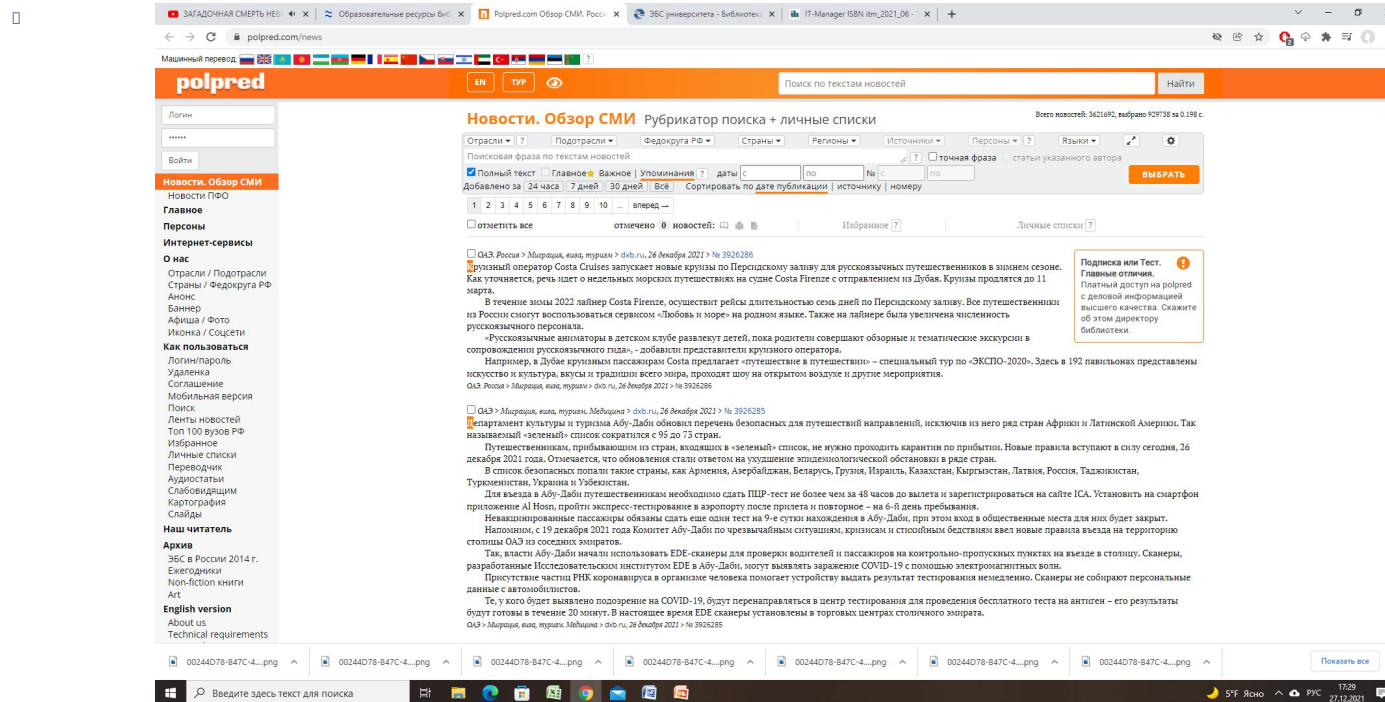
ЗАГАДОЧНАЯ СМЕРТЬ НЕВ | Образовательные ресурсы биб | Polpred.com Обзор СМИ. Росс | ЭБС университета - Библиотека | IT-Manager ISBN itm_2021_06 - | +

polpred.com/news

Машинный перевод:

polpred

EN | TYP

Поиск по текстам новостей | Найти

Логин
Войти

Новости. Обзор СМИ
Новости ПФО
Главное
Персоны
Интернет-сервисы
О нас
Отрасли / Подотрасли
Страны / Федокруга РФ
Анонс
Баннер
Афиша / Фото
Иконка / Соцсети
Как пользоваться
Логин/пароль
Удаленка
Соглашение
Мобильная версия
Поиск
Ленты новостей
Топ 100 вузов РФ
Избранное
Личные списки
Переводчик
Аудиостатьи
Слабовидящим
Картография
Слайды
Наш читатель
Архив
ЭБС в России 2014 г.
Ежегодники
Non-fiction книги
Art
English version
About us
Technical requirements

Новости. Обзор СМИ Рубрикатор поиска + личные списки

Всего новостей: 3621692, выбрано 929738 за 0.198 с.

Отрасли | Подотрасли | Федокруга РФ | Страны | Регионы | Источники | Персоны | Языки

Поисковая фраза по текстам новостей | точная фраза | статьи указанного автора

Полный текст | Главное | Важное | Упоминания | даты с | по | № с | по | ВЫБРАТЬ

Добавлено за 24 часа | 7 дней | 30 дней | Всё | Сортировать по дате публикации | источнику | номеру

1 2 3 4 5 6 7 8 9 10 ... вперед →

отметить все | отмечено 0 новостей: | Избранное ? | Личные списки ?

ОАЭ. Россия > Миграция, виза, туризм > dxb.ru, 26 декабря 2021 > № 3926286

Круизный оператор Costa Cruises запускает новые круизы по Персидскому заливу для русскоязычных путешественников в зимнем сезоне. Как уточняется, речь идет о недельных морских путешествиях на судне Costa Firenze с отправлением из Дубая. Круизы продлятся до 11 марта.

В течение зимы 2022 лайнер Costa Firenze, осуществит рейсы длительностью семь дней по Персидскому заливу. Все путешественники из России смогут воспользоваться сервисом «Любовь и море» на родном языке. Также на лайнере была увеличена численность русскоязычного персонала.

«Русскоязычные аниматоры в детском клубе развлекут детей, пока родители совершают обзорные и тематические экскурсии в сопровождении русскоязычного гида», - добавили представители круизного оператора.

Например, в Дубае круизным пассажирам Costa предлагает «путешествие в путешествии» – специальный тур по «ЭКСПО-2020». Здесь в 192 павильонах представлены искусство и культура, вкусы и традиции всего мира, проходят шоу на открытом воздухе и другие мероприятия.

ОАЭ. Россия > Миграция, виза, туризм > dxb.ru, 26 декабря 2021 > № 3926286

Подписка или Тест. Главные отличия.
Платный доступ на polpred с деловой информацией высшего качества. Скажите об этом директору библиотеки.

ОАЭ > Миграция, виза, туризм. Медицина > dxb.ru, 26 декабря 2021 > № 3926285

Департамент культуры и туризма Абу-Даби обновил перечень безопасных для путешествий направлений, исключив из него ряд стран Африки и Латинской Америки. Так называемый «зеленый» список сократился с 95 до 73 стран.

Путешественникам, прибывающим из стран, входящих в «зеленый» список, не нужно проходить карантин по прибытии. Новые правила вступают в силу сегодня, 26 декабря 2021 года. Отмечается, что обновления стали ответом на ухудшение эпидемиологической обстановки в ряде стран.

В список безопасных попали такие страны, как Армения, Азербайджан, Беларусь, Грузия, Израиль, Казахстан, Кыргызстан, Латвия, Россия, Таджикистан, Туркменистан, Украина и Узбекистан.

Для въезда в Абу-Даби путешественникам необходимо сдать ПЦР-тест не более чем за 48 часов до вылета и зарегистрироваться на сайте ICA. Установить на смартфон приложение Al Hosn, пройти экспресс-тестирование в аэропорту после прилета и повторное – на 6-й день пребывания.

Невакцинированные пассажиры обязаны сдать еще один тест на 9-е сутки нахождения в Абу-Даби, при этом вход в общественные места для них будет закрыт.

Напомним, с 19 декабря 2021 года Комитет Абу-Даби по чрезвычайным ситуациям, кризисам и стихийным бедствиям ввел новые правила въезда на территорию столицы ОАЭ из соседних эмиратов.

Так, власти Абу-Даби начали использовать EDE-сканеры для проверки водителей и пассажиров на контрольно-пропускных пунктах на въезде в столицу. Сканеры, разработанные Исследовательским институтом EDE в Абу-Даби, могут выявлять заражение COVID-19 с помощью электромагнитных волн.

Присутствие частиц РНК коронавируса в организме человека помогает устройству выдать результат тестирования немедленно. Сканеры не собирают персональные данные с автомобилистов.

Те, у кого будет выявлено подозрение на COVID-19, будут перенаправляться в центр тестирования для проведения бесплатного теста на антиген – его результаты будут готовы в течение 20 минут. В настоящее время EDE сканеры установлены в торговых центрах столичного эмирата.

ОАЭ > Миграция, виза, туризм. Медицина > dxb.ru, 26 декабря 2021 > № 3926285

00244D78-B47C-4....png | 00244D78-B47C-4....png | 00244D78-B47C-4....png | 00244D78-B47C-4....png | 00244D78-B47C-4....png | 00244D78-B47C-4....png | 00244D78-B47C-4....png | Показать все

Введите здесь текст для поиска | 5°F Ясно | РУС | 17:29 27.12.2021